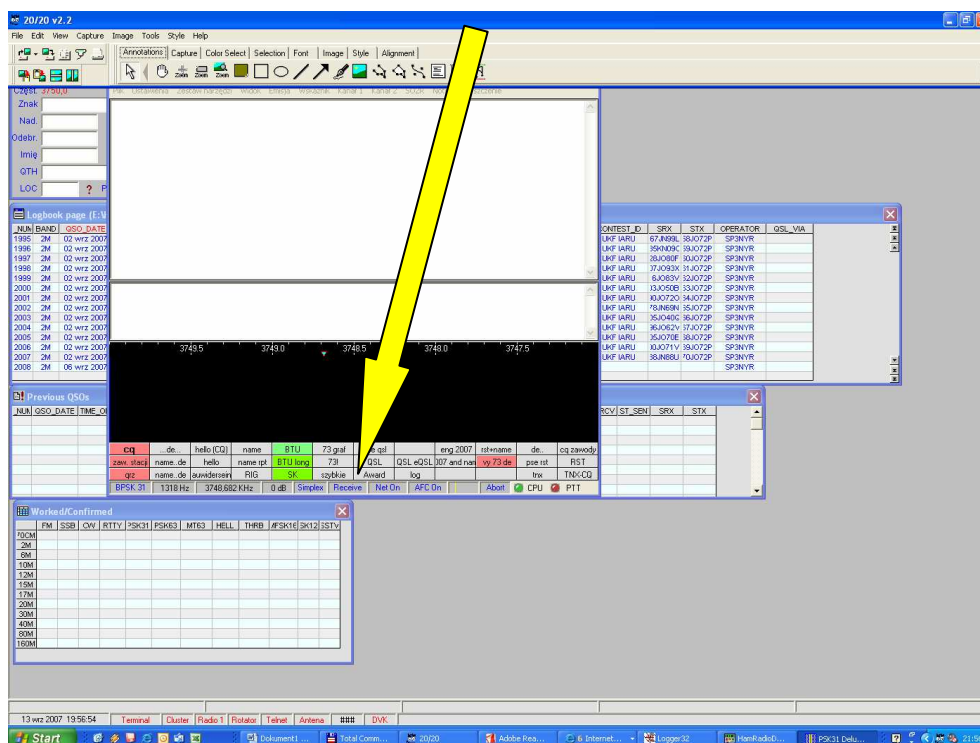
20/20 v2.2

File Edit View Capture Image Tools Style Help

Annotations | Capture | Color Select | Selection | Font | Image | Style | Alignment

Zoom Zoom Zoom

Częst. 3750,0
Znak
Nad.
Odebr.
Imię
QTH
LOC ? P

Plik Ustawienia Zestaw narzędzi Widok Edycja Wskaźnik Kanał 1 Kanał 2 SQLR Wzorce Pomoc

Logbook page (F:\

| _NUM | BAND | QSO_DATE |
|---|---|---|
| 1995 | 2M | 02 wrz 2007 |
| 1996 | 2M | 02 wrz 2007 |
| 1997 | 2M | 02 wrz 2007 |
| 1998 | 2M | 02 wrz 2007 |
| 1999 | 2M | 02 wrz 2007 |
| 2000 | 2M | 02 wrz 2007 |
| 2001 | 2M | 02 wrz 2007 |
| 2002 | 2M | 02 wrz 2007 |
| 2003 | 2M | 02 wrz 2007 |
| 2004 | 2M | 02 wrz 2007 |
| 2005 | 2M | 02 wrz 2007 |
| 2006 | 2M | 02 wrz 2007 |
| 2007 | 2M | 02 wrz 2007 |
| 2008 | 2M | 06 wrz 2007 |

| CONTEST_ID | SRX | STX | OPERATOR | QSL_VIA |
|---|---|---|---|---|
| UKF IARU | 67JN99L | 59JO72P | SP3NYR | |
| UKF IARU | 35KN09C | 59JO72P | SP3NYR | |
| UKF IARU | 28JO80F | 60JO72P | SP3NYR | |
| UKF IARU | 07JO93X | 61JO72P | SP3NYR | |
| UKF IARU | 6JO83V | 62JO72P | SP3NYR | |
| UKF IARU | 03JO50B | 63JO72P | SP3NYR | |
| UKF IARU | 00JO72O | 64JO72P | SP3NYR | |
| UKF IARU | 78JN69N | 65JO72P | SP3NYR | |
| UKF IARU | 05JO40G | 66JO72P | SP3NYR | |
| UKF IARU | 06JO62V | 67JO72P | SP3NYR | |
| UKF IARU | 05JO70E | 68JO72P | SP3NYR | |
| UKF IARU | 00JO71V | 69JO72P | SP3NYR | |
| UKF IARU | 08JN88U | 70JO72P | SP3NYR | |
| | | | SP3NYR | |

3749.5 3749.0 3748.5 3748.0 3747.5

Previous QSOs
_NUM QSO_DATE TIME_O
RCV ST_SEN SRX STX

| cq | ...de... | hello (CQ) | name | BTU | 73 graf | pse qsl | eng 2007 | rst+name | de.. | cq zawody |
|---|---|---|---|---|---|---|---|---|---|---|
| zaw. stacji | name..de | hello | name rpt | BTU long | 73! | QSL | QSL eQSL | 2007 and nam | vy 73 de | pse rst | RST |
| qrz | name..de | auwidersein | RIG | SK | szybkie | Award | log | | trx | TNX-CQ |

BPSK 31 | 1318 Hz | 3748,682 KHz | 0 dB | Simplex | Receive | Net On | AFC On | | Abort | CPU | PTT

Worked/Confirmed

| | FM | SSB | CW | RTTY | PSK31 | PSK63 | MT63 | HELL | THRB | MFSK16 | SK12 | SSTV |
|---|---|---|---|---|---|---|---|---|---|---|---|---|
| 70CM | | | | | | | | | | | | |
| 2M | | | | | | | | | | | | |
| 6M | | | | | | | | | | | | |
| 10M | | | | | | | | | | | | |
| 12M | | | | | | | | | | | | |
| 15M | | | | | | | | | | | | |
| 17M | | | | | | | | | | | | |
| 20M | | | | | | | | | | | | |
| 30M | | | | | | | | | | | | |
| 40M | | | | | | | | | | | | |
| 80M | | | | | | | | | | | | |
| 160M | | | | | | | | | | | | |

13 wrz 2007 19:56:54 | Terminal | Cluster | Radio 1 | Rotator | Telnet | Antena | ### | DVK

Start | Dokument1 ... | Total Comm... | 20/20 | Adobe Rea... | 6 Internet... | Logger32 | HamRadioD... | PSK31 Delu... | 21:5